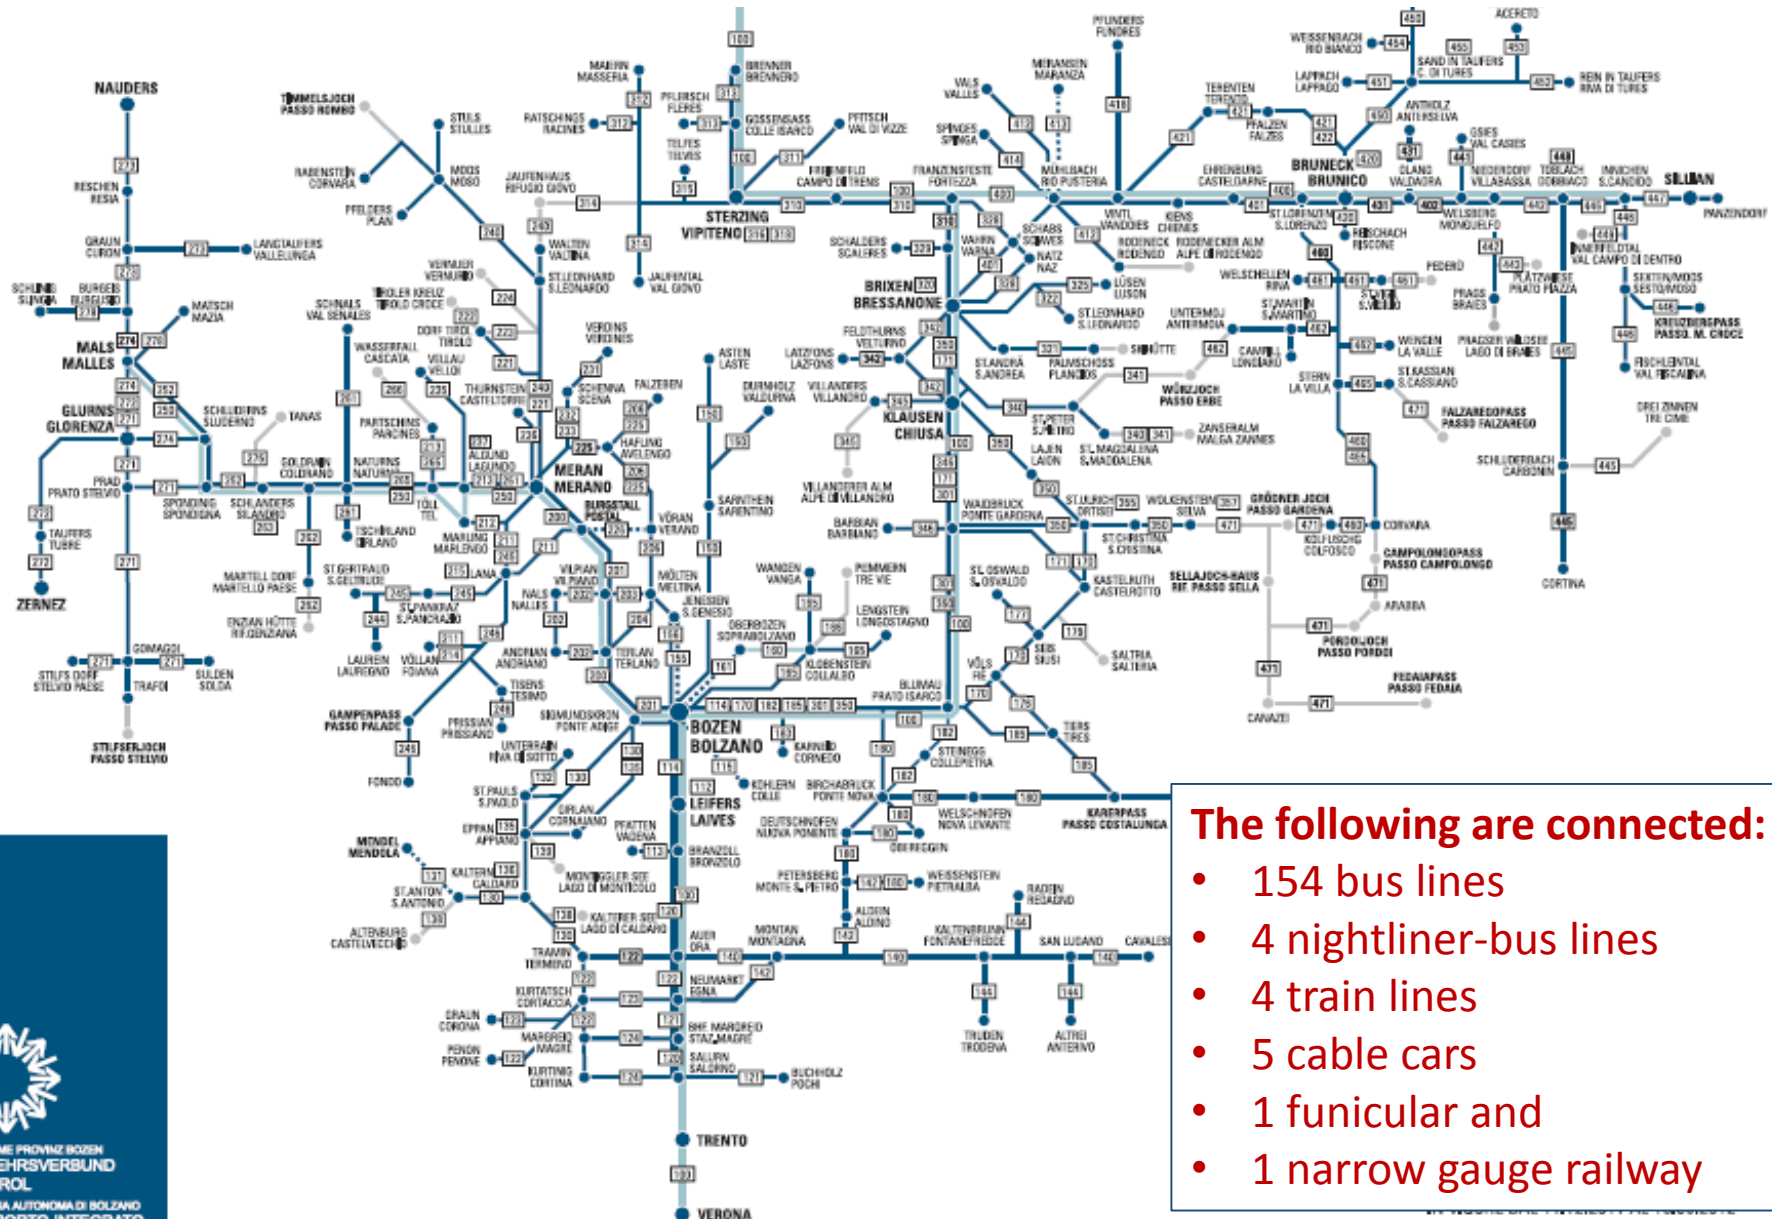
The following are connected:
- 154 bus lines
- 4 nightliner-bus lines
- 4 train lines
- 5 cable cars
- 1 funicular and
- 1 narrow gauge railway

NAUDERS
RESCHEN RESIA
GRAUN CURON
SCHLINIG SLINGIA
BURGEIS BURGUSIO
MALS MALLES
GLURNS GLORENZA
PRAD PRATO STELVIO
TAUFERS TUBRE
ZERNEZ
STILFS DORF STELVIO PAESE
TRAFOI
GOMAGOI
SULDEN SOLDA
STILFSERJOCH PASSO STELVIO
MATSCH MAZIA
SCHLUDERNS SLUDERNO
TANAS
SPONDINIG SPONDIGNA
SCHLANDERS SILANDRO
LAAS LASA
MARTELL DORF MARTELLO PAESE
ENZIAN HÜTTE RIF.GENZIANA
LANGTAUFERS VALLELUNGA
TIMMELSJOCH PASSO ROMBO
RABENSTEIN CORVARA
PFELDERS PLAN
STULS STULLES
MOOS MOSO
SCHNALS VAL SENALES
TIROLER KREUZ TIROLO CROCE
VERNUER VERNURIO
DORF TIROL TIROLO
WASSERFALL CASCATA
VELLAU VELLOI
PARTSCHINS PARCINES
NATURNS NATURNO
TÖLL TEL
TSCHIRLAND CIRLAND
ST.GERTRAUD S.GELTRUDE
ST.PANKRAZ S.PANCRAZIO
LAUREIN LAUREGNO
VÖLLAN FOIANA
LANA
MARLING MARLENGO
ALGUND LAGUNDO
THURNSTEIN CASTEL TORRE
SCHENNA SCENA
FALZEBEN
HAFLING AVELENGO
VERDINS VERDINES
MERAN MERANO
BURGSTALL POSTAL
VÖRAN VERANO
VILPIAN VILPIANO
NALS NALLES
ANDRIAN ANDRIANO
TERLAN TERLANO
TISENS TESIMO
PRISSIAN PRISSIANO
GAMPENPASS PASSO PALADE
FONDO
SIGMUNDSKRON PONTE ADIGE
UNTERRAIN RIVA DI SOTTO
ST.PAULS S.PAOLO
EPPAN APPIANO
GIRLAN CORNAIANO
MENDEL MENDOLA
KALTERN CALDARO
ST.ANTON S.ANTONIO
ALTENBURG CASTELVECCHIO
MONTIGGLER SEE LAGO DI MONTICOLO
KALTERER SEE LAGO DI CALDARO
TRAMIN TERMENO
KURTATSCH CORTACCIA
GRAUN CORONA
MARGREID MAGRE'
PENON PENONE
KURTINIG CORTINA
BHF MARGREID STAZ.MAGRE
SALURN SALORNO
BUCHHOLZ POCHI
NEUMARKT EGNA
AUER ORA
MONTAN MONTAGNA
TRENTO
VERONA
PFATTEN VADENA
BRANZOLL BRONZOLO
LEIFERS LAIVES
BOZEN BOLZANO
KARNEID CORNEDO
KOHLERN COLLE
BIRCHABRUCK PONTE NOVA
DEUTSCHNOFEN NOVA PONENTE
PETERSBERG MONTE S.PIETRO
ALDEIN ALDINO
WEISSENSTEIN PIETRALBA
RADEIN REDAGNO
KALTENBRUNN FONTANEFREDDE
SAN LUGANO
CAVALESE
TRUDEN TRODENA
ALTREI ANTERIVO
WELSCHNOFEN NOVA LEVANTE
OBEREGGEN
KARERPASS PASSO COSTALUNGA
STEINEGG COLLEPIETRA
TIERS TIRES
VÖLS FIE
SEIS SIUSI
SALTRIA SALTRIA
ST.OSWALD S.OSVALDO
KASTELRUTH CASTELROTTO
SELLAJOCH-HAUS RIF.PASSO SELLA
ST.CHRISTINA S.CRISTINA
ST.ULRICH ORTISEI
WOLKENSTEIN SELVA
GRÖDNER JOCH PASSO GARDENA
KOLFUSCHG COLFOSCO
CORVARA
CAMPOLONGOPASS PASSO CAMPOLONGO
ARABBA
PORDOIJOCH PASSO PORDOI
FEDAIAPASS PASSO FEDAIA
CANAZEI
WAIDBRUCK PONTE GARDENA
BARBIAN BARBIANO
VILLANDERER ALM ALPE DI VILLANDRO
KLAUSEN CHIUSA
LAJEN LAION
ST.PETER S.PIETRO
ST.MAGDALENA S.MADDALENA
ZANSERALM MALGA ZANNES
VILLANDERS VILLANDRO
FELDTHURNS VELTURNO
LATZFONS LAZFONS
DURNHOLZ VALDURNA
SARNTHEIN SARENTINO
ASTEN LASTE
WANGEN VANGA
PEMMERN TRE VIE
LENGSTEIN LONGOSTAGNO
OBERBOZEN SOPRABOLZANO
KLOBENSTEIN COLLALBO
BLUMAU PRATO ISARCO
JENESIEN S.GENESIO
MÖLTEN MELTINA
BRIXEN BRESSANONE
ST.ANDRÄ S.ANDREA
PALMSCHOSS PLANCIOS
SCHALDERS SCALERES
VAHRN VARNA
NATZ NAZ
SCHABS SCIAVES
LÜSEN LUSON
ST.LEONHARD S.LEONARDO
SIGHÜTTE
UNTERMOJ ANTERMOIA
CAMPILL LONGIARÙ
WÜRZJOCH PASSO ERBE
STERN LA VILLA
ST.MARTIN S.MARTINO
ST.KASSIAN S.CASSIANO
WENGEN LA VALLE
PRAGSER WILDSEE LAGO DI BRAIES
PRAGS BRAIES
FALZAREGOPASS PASSO FALZAREGO
SCHLUDERBACH CARBONIN
CORTINA
DREI ZINNEN TRE CIME
STERZING VIPITENO
BRENNER BRENNERO
GOSSENSASS COLLE ISARCO
PFLERSCH FLERES
TELFES TELVES
RATSCHINGS RACINES
MAIERN MASSERIA
PFITSCH VAL DI VIZZE
FREIENFELD CAMPO DI TRENS
JAUFENHAUS RIFUGIO GIOVO
WALTEN VALTINA
ST.LEONHARD S.LEONARDO
JAUFENTAL VAL GIOVO
FRANZENSFESTE FORTEZZA
SPINGES SPINGA
WALS VALLES
MERANSEN MARANZA
MÜHLBACH RIO PUSTERIA
VINTL VANDOIES
KIENS CHIENES
RODENECK RODENGO
RODENECKER ALM ALPE DI RODENGO
PFUNDERS FUNDRES
TERENTEN TERENTO
PFALZEN FALZES
EHRENBURG CASTELDARNE
BRUNECK BRUNICO
ST.LORENZEN S.LORENZO
PEDEROA
FRISCHACH FISCONE
WELSCHELLEN RINA
LAPPACH LAPPAGO
WEISSENBACH RIO BIANCO
SAND IN TAUFERS C. DI TURES
RAIN IN TAUFERS RIVA DI TURES
ACERETO
ANTHOLZ ANTERSELVA
GSIES VAL CASIES
OLANG VALDAORA
WELSBERG MONGUELFO
NIEDERDORF VILLABASSA
TOBLACH DOBBIACO
INNICHEN S.CANDIDO
SILLIAN
PANZENDORF
PLATZWIESE PRATO PIAZZA
INNERFELDTAL VAL CAMPO DI DENTRO
SEXTEN/MOOS SESTO/MOSO
KREUZBERGPASS PASSO M. CROCE
FISCHLEINTAL VAL FISCALINA
AUTONOME PROVINZ BOZEN
VERKEHRSVERBUND
TIROL
PROVINCIA AUTONOMA DI BOLZANO
TRASPORTO INTEGRATO